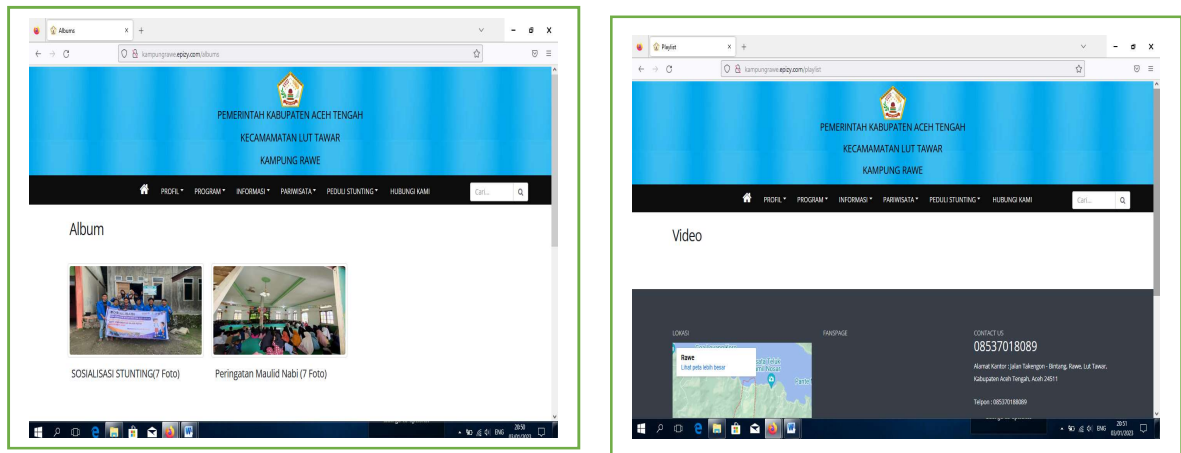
Albums

kampungrawe.epizy.com/albums

PEMERINTAH KABUPATEN ACEH TENGAH

KECAMAMATAN LUT TAWAR

KAMPUNG RAWE

PROFIL ▾ PROGRAM ▾ INFORMASI ▾ PARIWISATA ▾ PEDULI STUNTING ▾ HUBUNGI KAMI

Cari...

Album

SOSIALISASI STUNTING(7 Foto)

Peringatan Maulid Nabi (7 Foto)

ENG 20:50

Playlist

kampungrawe.epizy.com/playlist

PEMERINTAH KABUPATEN ACEH TENGAH

KECAMAMATAN LUT TAWAR

KAMPUNG RAWE

PROFIL ▾ PROGRAM ▾ INFORMASI ▾ PARIWISATA ▾ PEDULI STUNTING ▾ HUBUNGI KAMI

Cari...

Video

LOKASI

Rawe
Lihat peta lebih besar

FANSPAGE

CONTACT US

085370188089

Alamat Kantor : Jalan Takengon - Bintang, Rawe, Lut Tawar, Kabupaten Aceh Tengah, Aceh 24511

Telpon : 085370188089

ENG 20:51